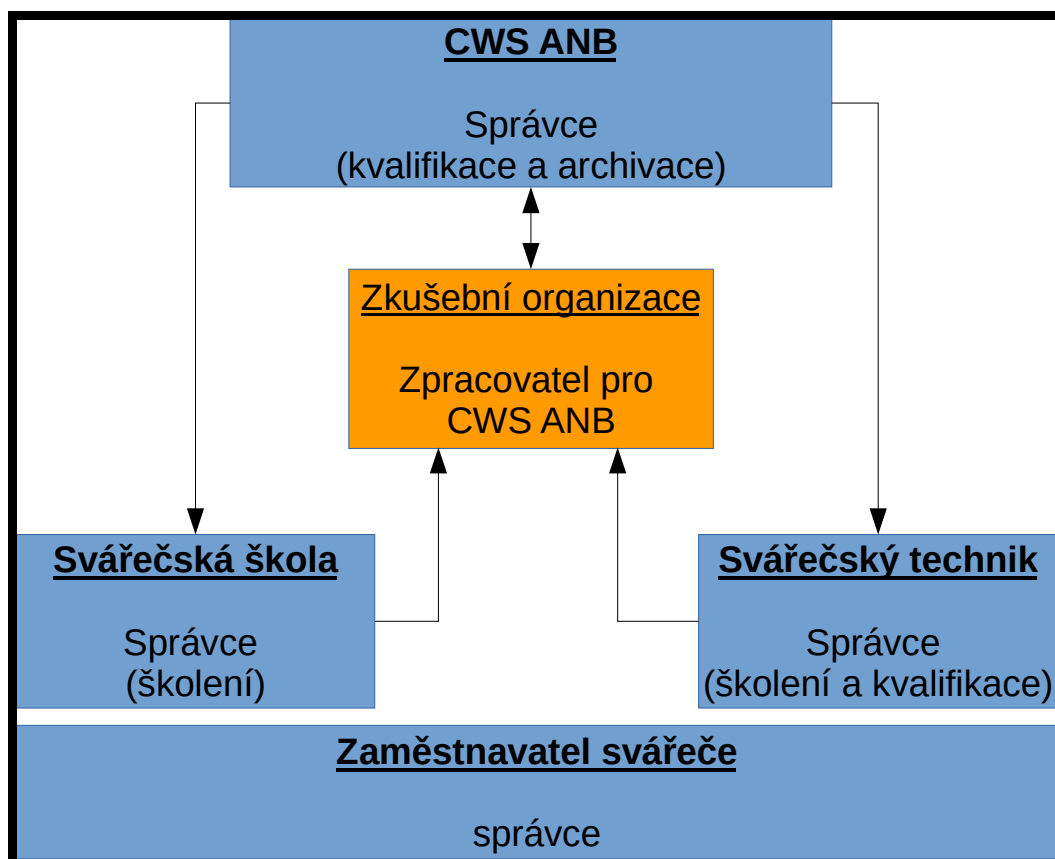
CWS ANB

Správce
(kvalifikace a archivace)

Zkušební organizace

Zpracovatel pro
CWS ANB

Svářečská škola

Správce
(školení)

Svářečský technik

Správce
(školení a kvalifikace)

Zaměstnavatel svářeče

správce